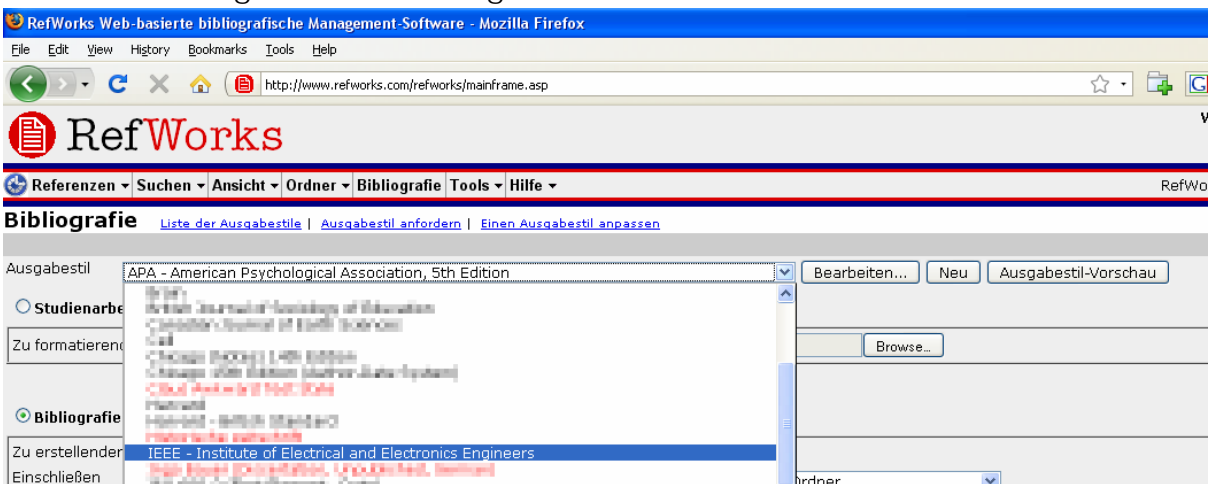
RefWorks Web-basierte bibliografische Management-Software - Mozilla Firefox

File Edit View History Bookmarks Tools Help

http://www.refworks.com/refworks/mainframe.asp

RefWorks

Referenzen ▾ Suchen ▾ Ansicht ▾ Ordner ▾ Bibliografie Tools ▾ Hilfe ▾

RefWo

Bibliografie Liste der Ausgabestile | Ausgabestil anfordern | Einen Ausgabestil anpassen

Ausgabestil APA - American Psychological Association, 5th Edition

Bearbeiten... Neu Ausgabestil-Vorschau

Studienarbe

Zu formatierenc

Browse...

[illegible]

IEEE - Institute of Electrical and Electronics Engineers

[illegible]

Bibliografie

Zu erstellender

Einschließen

Ordner